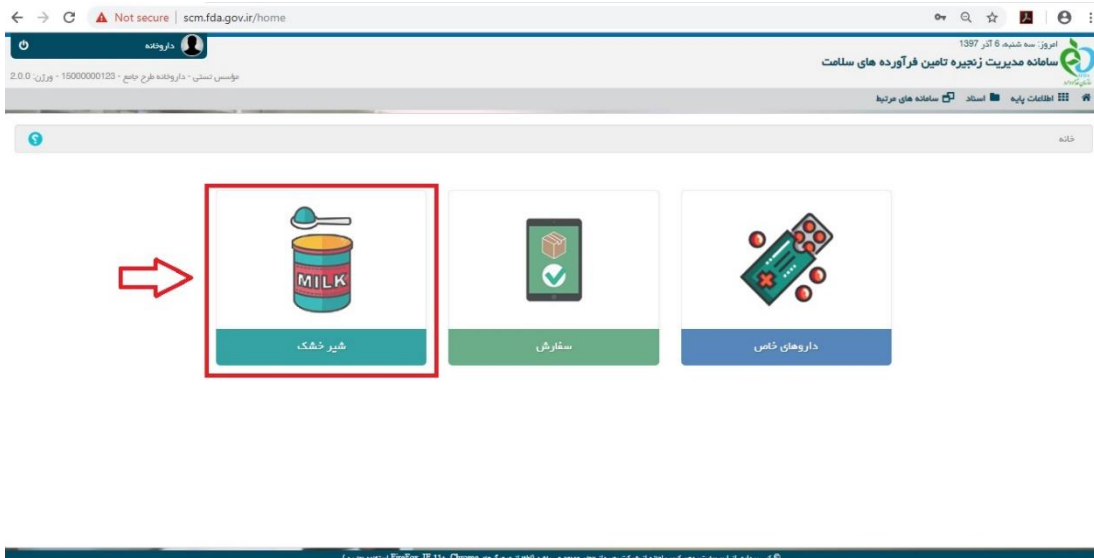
Not secure | scm.fda.gov.ir/home

داروخانه

مؤسس تستی - داروخانه طرح جامع - 15000000123 - ورژن: 2.0.0

امروز: سه شنبه 6 آذر 1397

سامانه مدیریت زنجیره تامین فرآورده های سلامت

اطلاعات پایه اسناد سامانه های مرتبط

خانه

MILK

شیر خشک

سفارش

داروهای خاص

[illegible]